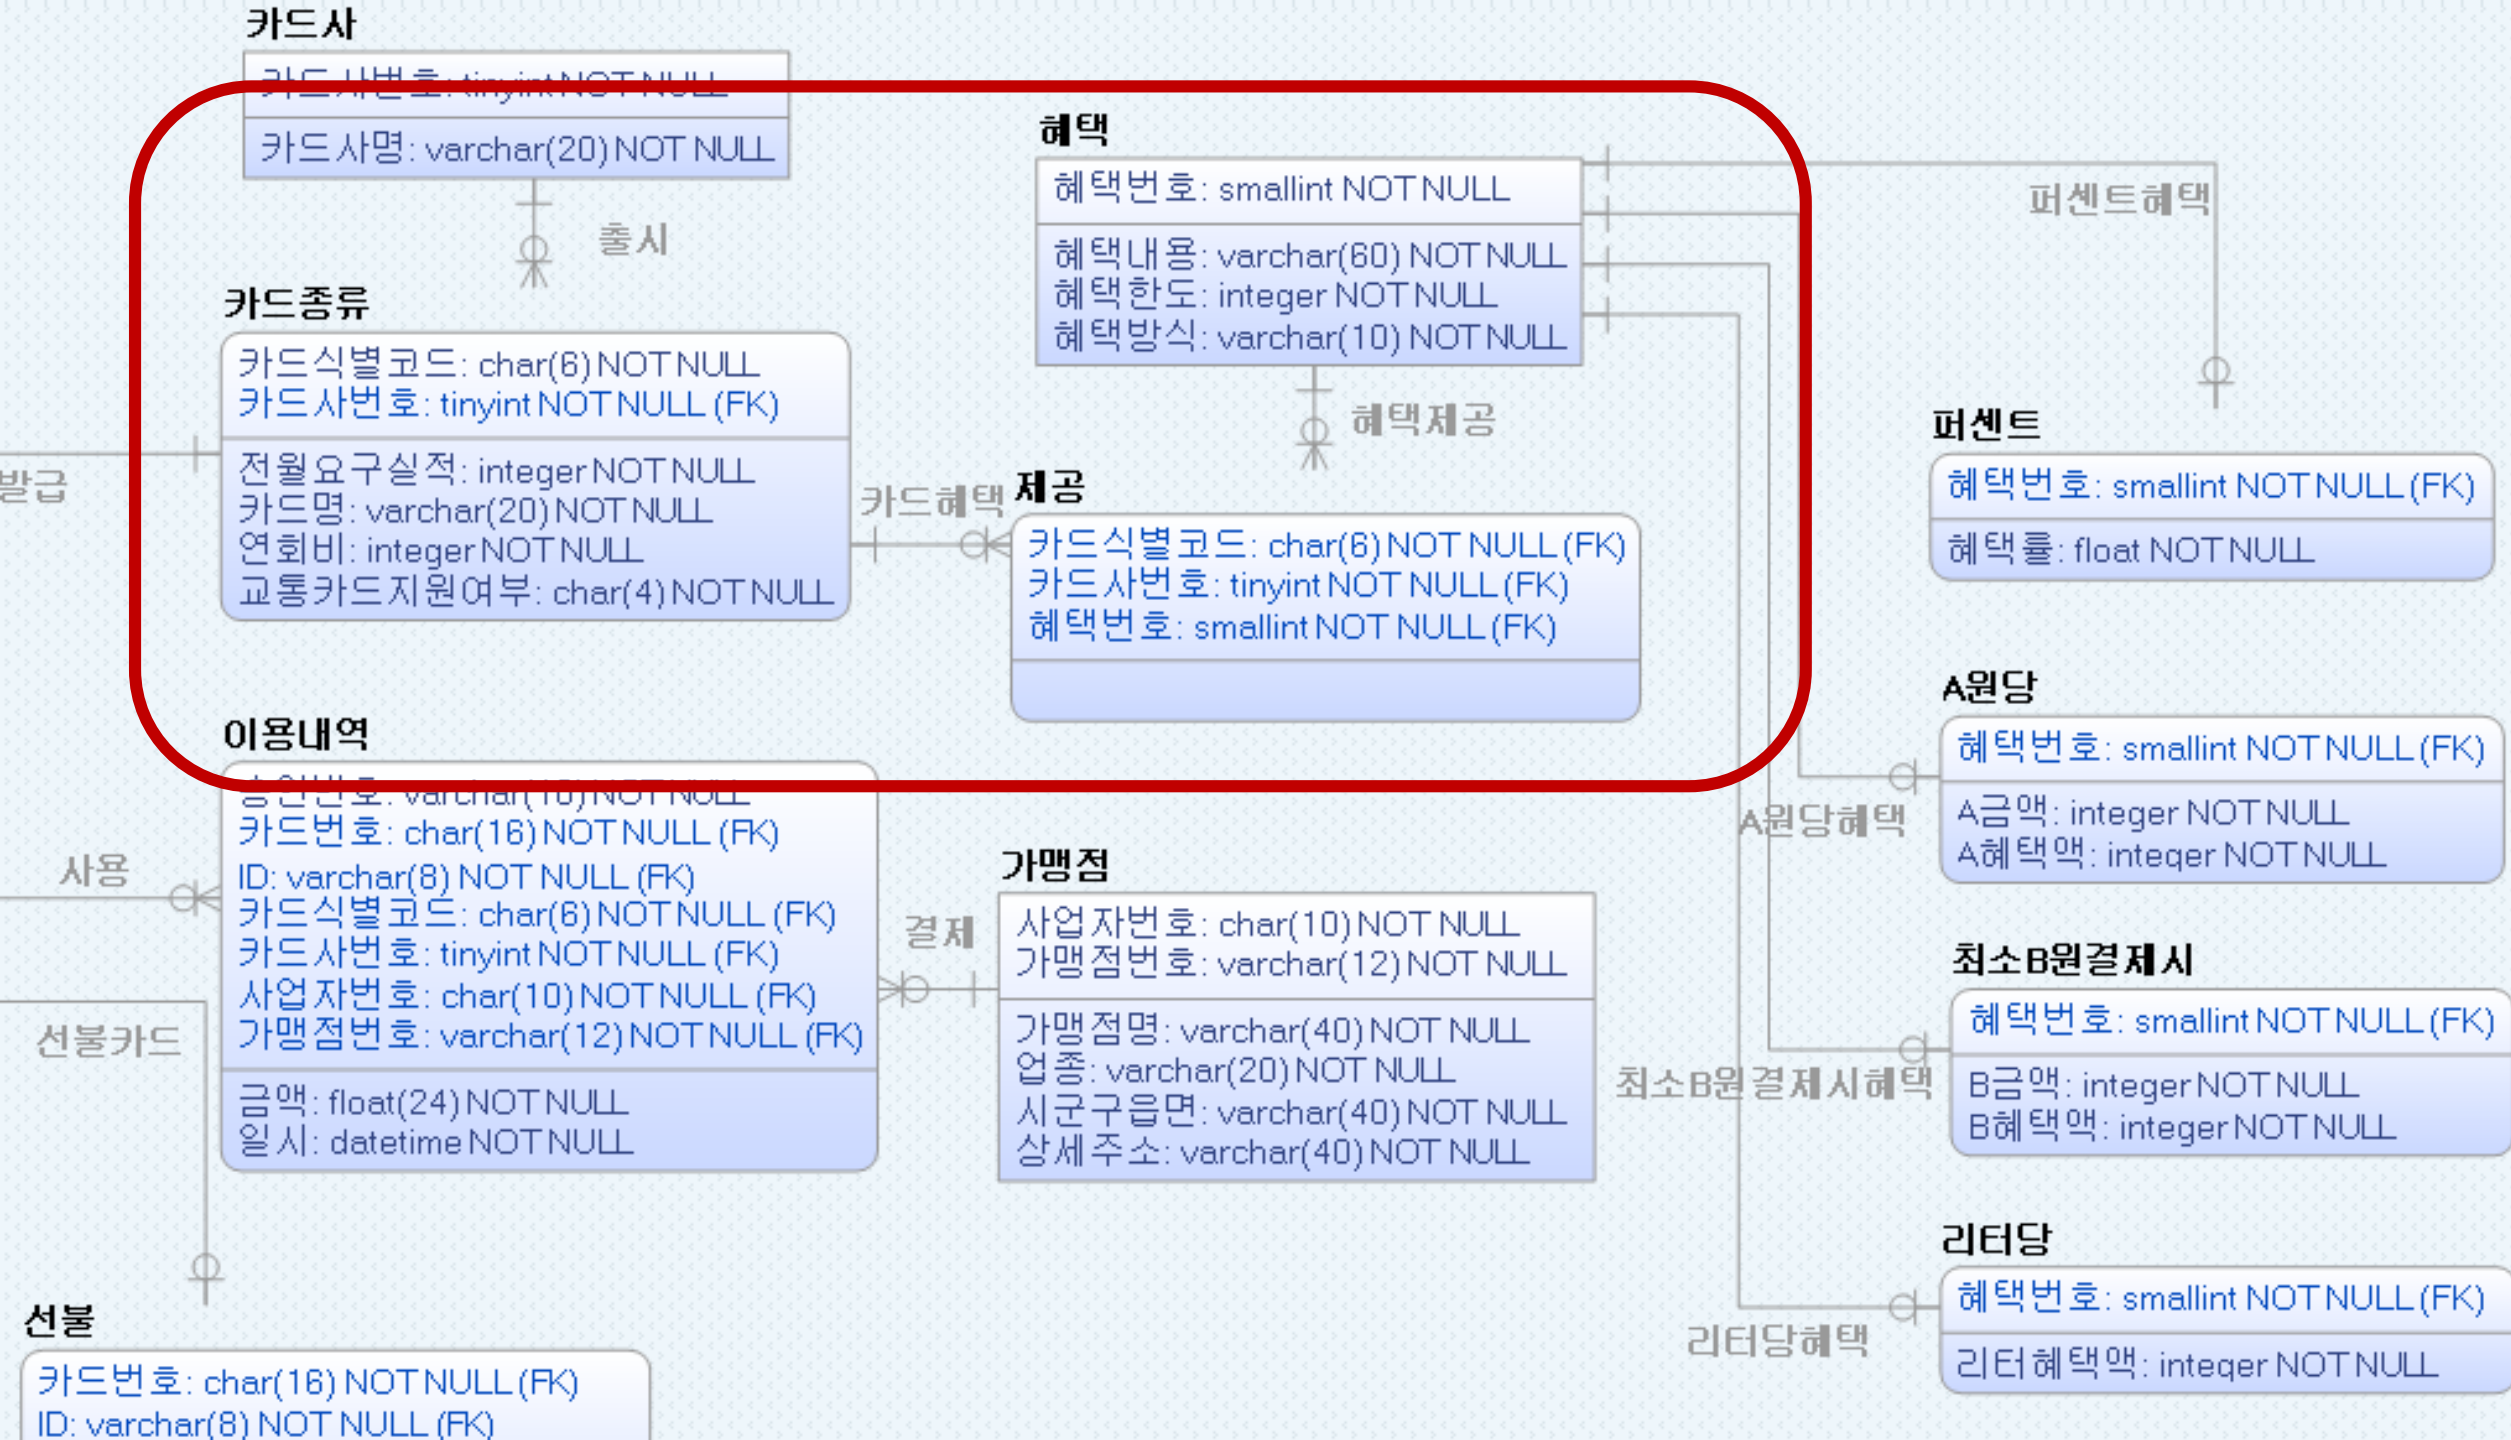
카드사
카드사번호: tinyint NOT NULL
카드사명: varchar(20) NOT NULL

출시

혜택
혜택번호: smallint NOT NULL
혜택내용: varchar(60) NOT NULL
혜택한도: integer NOT NULL
혜택방식: varchar(10) NOT NULL

퍼센트혜택

혜택제공

카드종류
카드식별코드: char(6) NOT NULL
카드사번호: tinyint NOT NULL (FK)
전월요구실적: integer NOT NULL
카드명: varchar(20) NOT NULL
연회비: integer NOT NULL
교통카드지원여부: char(4) NOT NULL

발급

카드혜택

제공
카드식별코드: char(6) NOT NULL (FK)
카드사번호: tinyint NOT NULL (FK)
혜택번호: smallint NOT NULL (FK)

퍼센트
혜택번호: smallint NOT NULL (FK)
혜택률: float NOT NULL

A원당
혜택번호: smallint NOT NULL (FK)
A금액: integer NOT NULL
A혜택액: integer NOT NULL

A원당혜택

이용내역
승인번호: varchar(10) NOT NULL
카드번호: char(16) NOT NULL (FK)
ID: varchar(8) NOT NULL (FK)
카드식별코드: char(6) NOT NULL (FK)
카드사번호: tinyint NOT NULL (FK)
사업자번호: char(10) NOT NULL (FK)
가맹점번호: varchar(12) NOT NULL (FK)
금액: float(24) NOT NULL
일시: datetime NOT NULL

사용

선불카드

결제

가맹점
사업자번호: char(10) NOT NULL
가맹점번호: varchar(12) NOT NULL
가맹점명: varchar(40) NOT NULL
업종: varchar(20) NOT NULL
시군구읍면: varchar(40) NOT NULL
상세주소: varchar(40) NOT NULL

최소B원결제시
혜택번호: smallint NOT NULL (FK)
B금액: integer NOT NULL
B혜택액: integer NOT NULL

최소B원결제시혜택

리터당
혜택번호: smallint NOT NULL (FK)
리터혜택액: integer NOT NULL

리터당혜택

선불
카드번호: char(16) NOT NULL (FK)
ID: varchar(8) NOT NULL (FK)